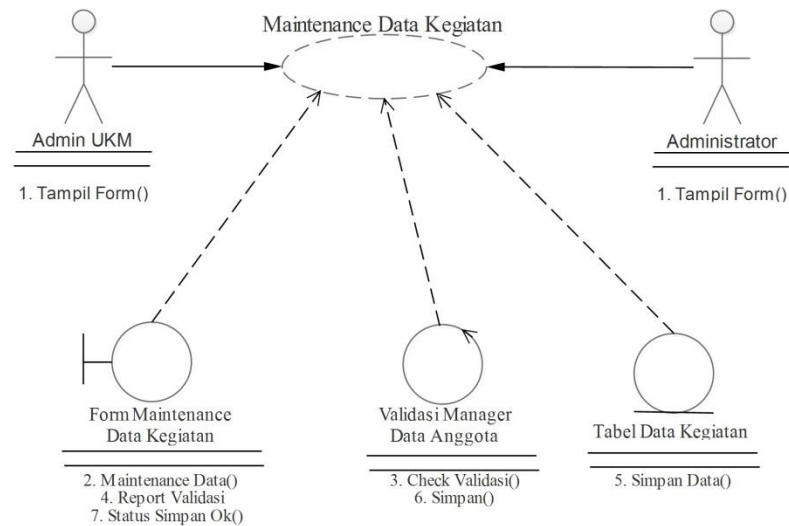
Maintenance Data Kegiatan

Admin UKM

1. Tampil Form()

Administrator

1. Tampil Form()

Form Maintenance Data Kegiatan

2. Maintenance Data()
4. Report Validasi
7. Status Simpan Ok()

Validasi Manager Data Anggota

3. Check Validasi()
6. Simpan()

Tabel Data Kegiatan

5. Simpan Data()